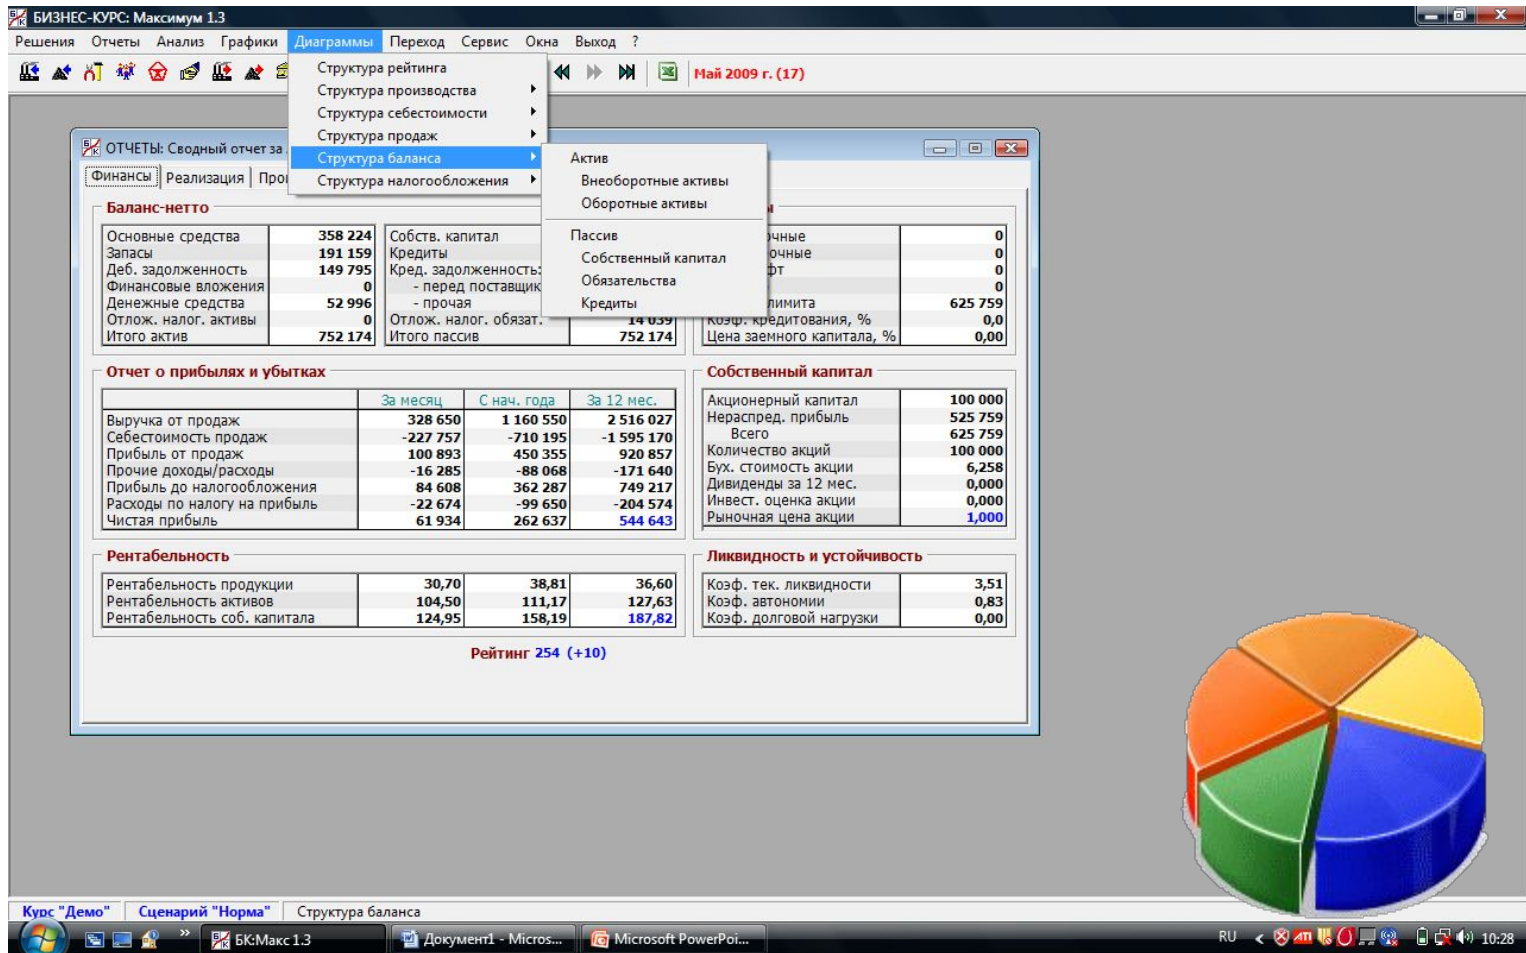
БИЗНЕС-КУРС: Максимум 1.3

Решения Отчеты Анализ Графики Диаграммы Переход Сервис Окна Выход ?

Май 2009 г. (17)

Структура рейтинга
Структура производства
Структура себестоимости
Структура продаж
Структура баланса
Структура налогообложения

Актив
Внеоборотные активы
Оборотные активы
Пассив
Собственный капитал
Обязательства
Кредиты

ОТЧЕТЫ: Сводный отчет за

Финансы | Реализация | Про

Баланс-нетто

| Основные средства | 358 224 |
|---|---|
| Запасы | 191 159 |
| Деб. задолженность | 149 795 |
| Финансовые вложения | 0 |
| Денежные средства | 52 996 |
| Отлож. налог. активы | 0 |
| Итого актив | 752 174 |

| Собств. капитал | |
|---|---|
| Кредиты | |
| Кред. задолженность: | |
| - перед поставщик | |
| - прочая | |
| Отлож. налог. обязат. | 14 039 |
| Итого пассив | 752 174 |

| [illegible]очные | 0 |
|---|---|
| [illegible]очные | 0 |
| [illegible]фт | 0 |
| | 0 |
| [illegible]лимита | 625 759 |
| Коэф. кредитования, % | 0,0 |
| Цена заемного капитала, % | 0,00 |

Отчет о прибылях и убытках

| | За месяц | С нач. года | За 12 мес. |
|---|---|---|---|
| Выручка от продаж | 328 650 | 1 160 550 | 2 516 027 |
| Себестоимость продаж | -227 757 | -710 195 | -1 595 170 |
| Прибыль от продаж | 100 893 | 450 355 | 920 857 |
| Прочие доходы/расходы | -16 285 | -88 068 | -171 640 |
| Прибыль до налогообложения | 84 608 | 362 287 | 749 217 |
| Расходы по налогу на прибыль | -22 674 | -99 650 | -204 574 |
| Чистая прибыль | 61 934 | 262 637 | 544 643 |

Собственный капитал

| Акционерный капитал | 100 000 |
|---|---|
| Нераспред. прибыль | 525 759 |
| Всего | 625 759 |
| Количество акций | 100 000 |
| Бух. стоимость акции | 6,258 |
| Дивиденды за 12 мес. | 0,000 |
| Инвест. оценка акции | 0,000 |
| Рыночная цена акции | 1,000 |

Рентабельность

| Рентабельность продукции | 30,70 | 38,81 | 36,60 |
|---|---|---|---|
| Рентабельность активов | 104,50 | 111,17 | 127,63 |
| Рентабельность соб. капитала | 124,95 | 158,19 | 187,82 |

Ликвидность и устойчивость

| Коэф. тек. ликвидности | 3,51 |
|---|---|
| Коэф. автономии | 0,83 |
| Коэф. долговой нагрузки | 0,00 |

Рейтинг 254 (+10)

Курс "Демо" | Сценарий "Норма" | Структура баланса

БК:Макс 1.3 | Документ1 - Micros... | Microsoft PowerPoi... | RU | 10:28